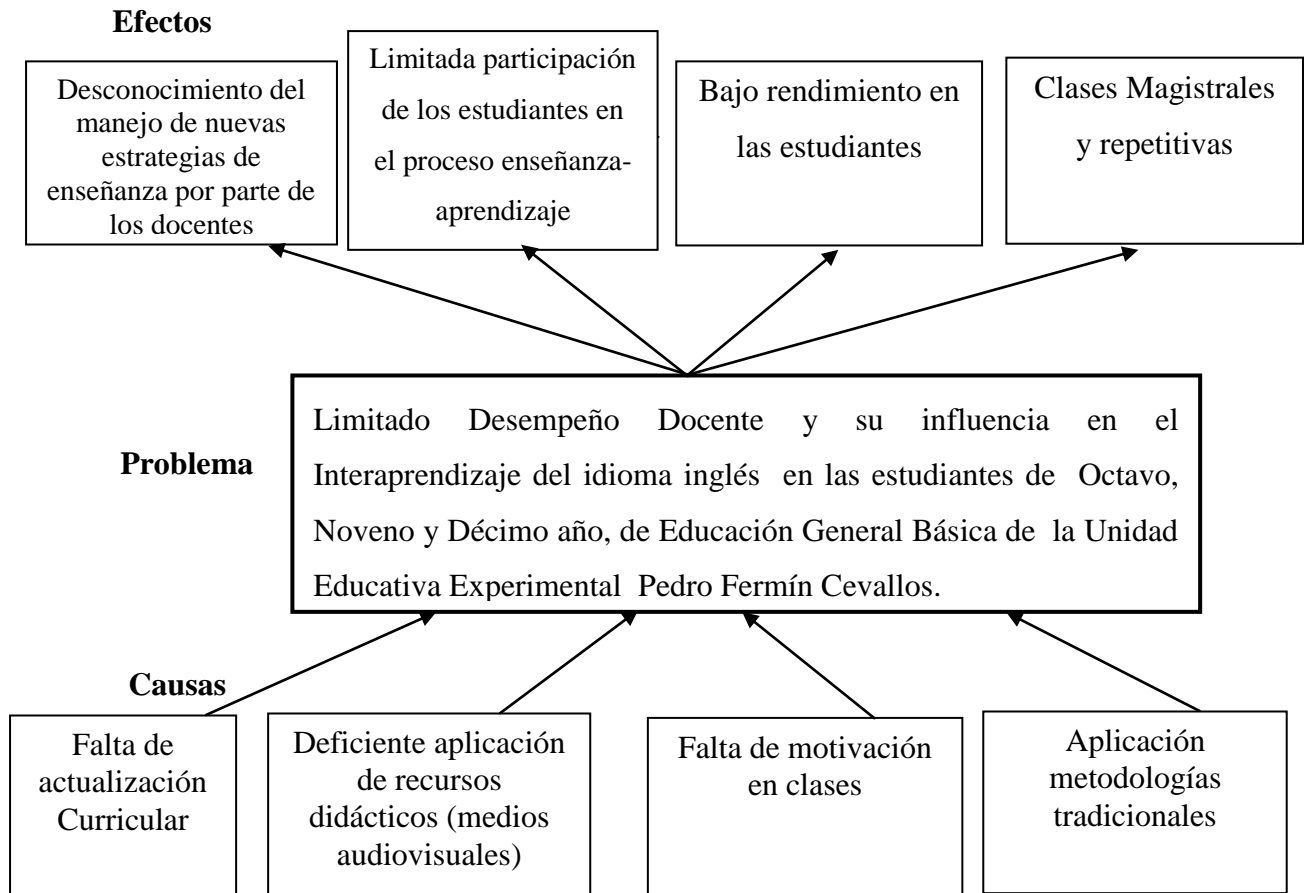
Efectos

Desconocimiento del manejo de nuevas estrategias de enseñanza por parte de los docentes

Limitada participación de los estudiantes en el proceso enseñanza-aprendizaje

Bajo rendimiento en las estudiantes

Clases Magistrales y repetitivas

Problema

Limitado Desempeño Docente y su influencia en el Interaprendizaje del idioma inglés en las estudiantes de Octavo, Noveno y Décimo año, de Educación General Básica de la Unidad Educativa Experimental Pedro Fermín Cevallos.

Causas

Falta de actualización Curricular

Deficiente aplicación de recursos didácticos (medios audiovisuales)

Falta de motivación en clases

Aplicación metodologías tradicionales